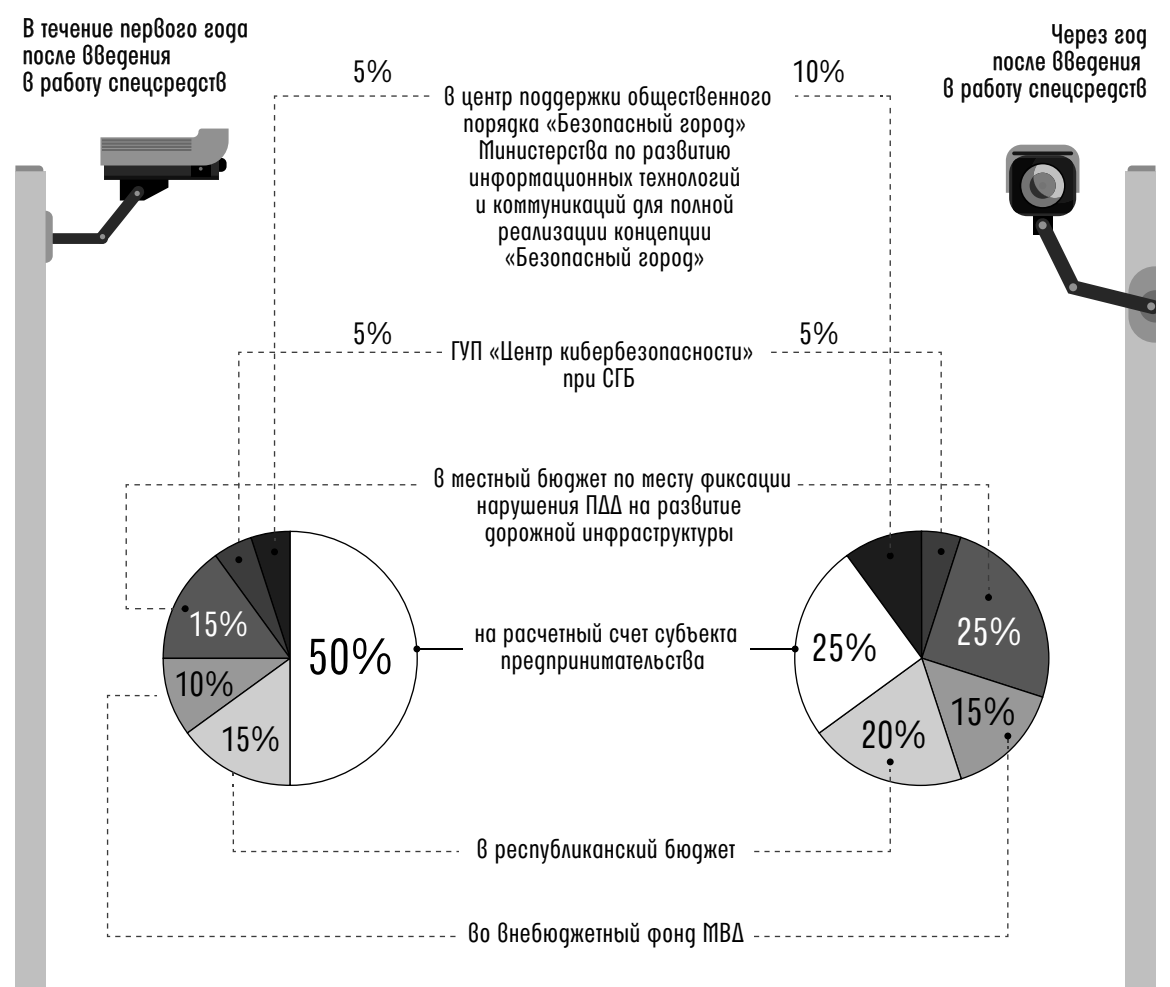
В течение первого года после введения в работу спецсредств

Через год после введения в работу спецсредств

5%

10%

в центр поддержки общественного порядка «Безопасный город» Министерства по развитию информационных технологий и коммуникаций для полной реализации концепции «Безопасный город»

5%

5%

ГУП «Центр кибербезопасности» при СГБ

в местный бюджет по месту фиксации нарушения ПДД на развитие дорожной инфраструктуры

15%

50%

10%

15%

на расчетный счет субъекта предпринимательства

25%

25%

15%

20%

в республиканский бюджет

во внебюджетный фонд МВД